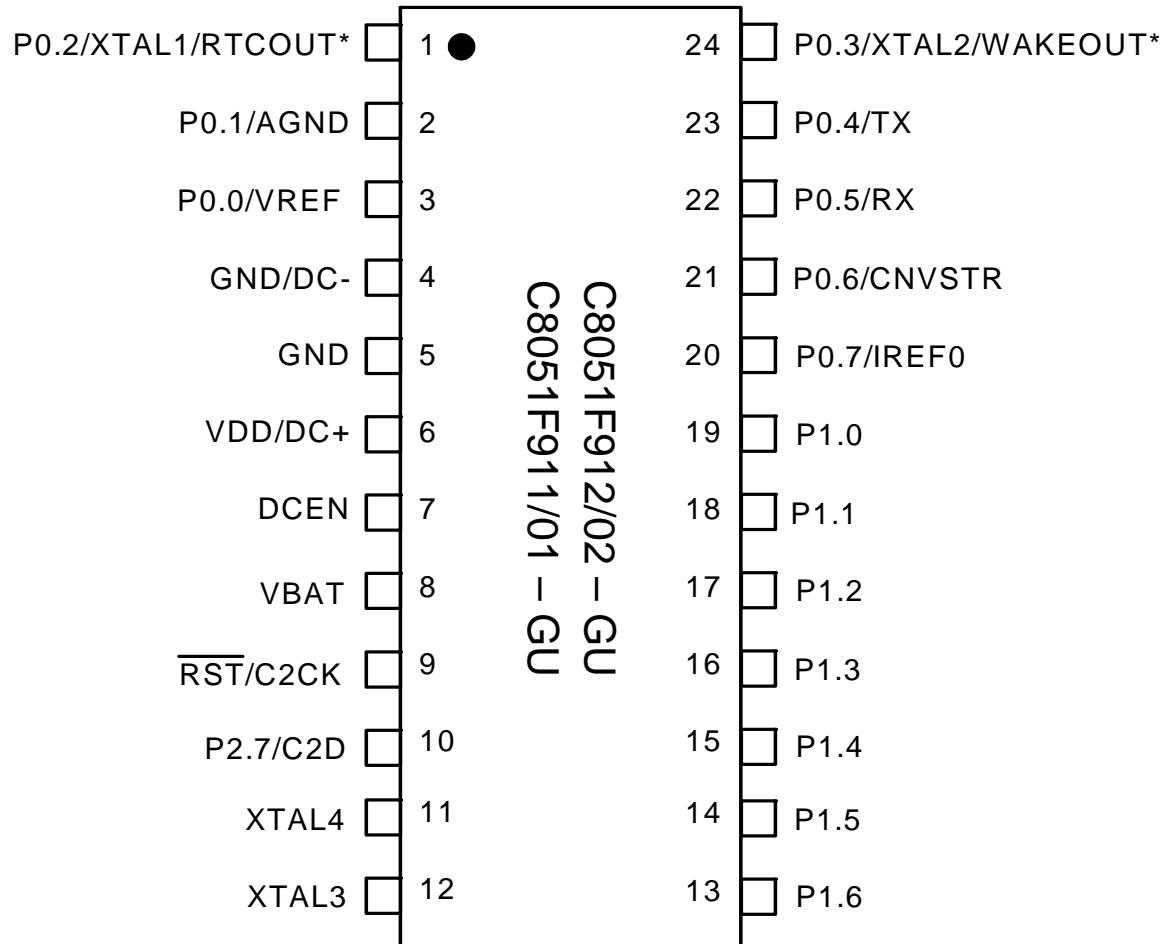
P0.2/XTAL1/RTCOUT* 1 24 P0.3/XTAL2/WAKEOUT*

P0.1/AGND 2 23 P0.4/TX

P0.0/VREF 3 22 P0.5/RX

GND/DC- 4 21 P0.6/CNVSTR

GND 5 20 P0.7/IREF0

VDD/DC+ 6 19 P1.0

DCEN 7 18 P1.1

VBAT 8 17 P1.2

$\overline{RST}$/C2CK 9 16 P1.3

P2.7/C2D 10 15 P1.4

XTAL4 11 14 P1.5

XTAL3 12 13 P1.6

C8051F912/02 – GU
C8051F911/01 – GU